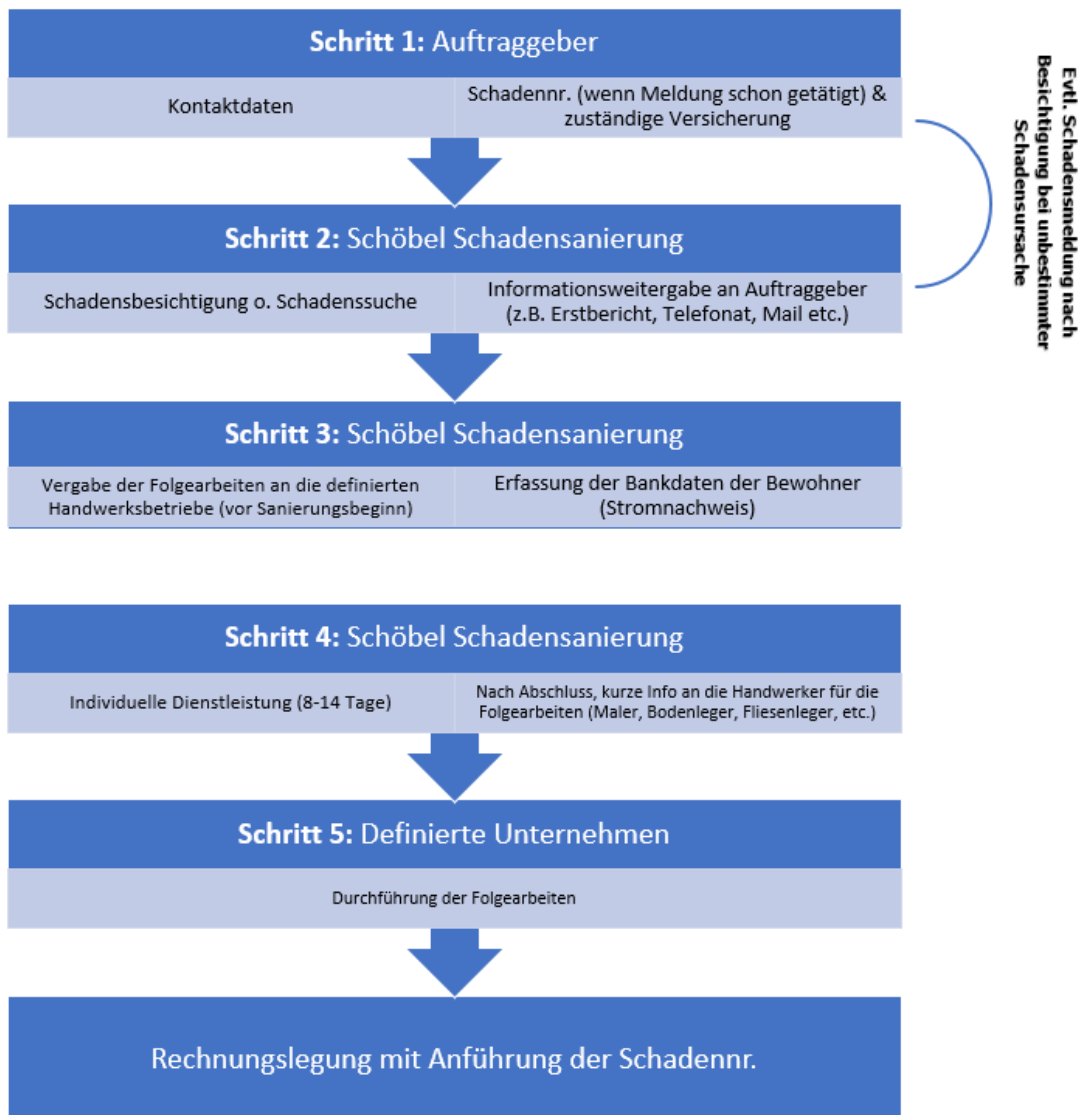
**Schritt 1:** Auftraggeber

Kontaktdaten

Schadennr. (wenn Meldung schon getätigt) & zuständige Versicherung

Evtl. Schadensmeldung nach Besichtigung bei unbestimmter Schadensursache

**Schritt 2:** Schöbel Schadensanierung

Schadensbesichtigung o. Schadenssuche

Informationsweitergabe an Auftraggeber (z.B. Erstbericht, Telefonat, Mail etc.)

**Schritt 3:** Schöbel Schadensanierung

Vergabe der Folgearbeiten an die definierten Handwerksbetriebe (vor Sanierungsbeginn)

Erfassung der Bankdaten der Bewohner (Stromnachweis)

**Schritt 4:** Schöbel Schadensanierung

Individuelle Dienstleistung (8-14 Tage)

Nach Abschluss, kurze Info an die Handwerker für die Folgearbeiten (Maler, Bodenleger, Fliesenleger, etc.)

**Schritt 5:** Definierte Unternehmen

Durchführung der Folgearbeiten

Rechnungslegung mit Anführung der Schadennr.